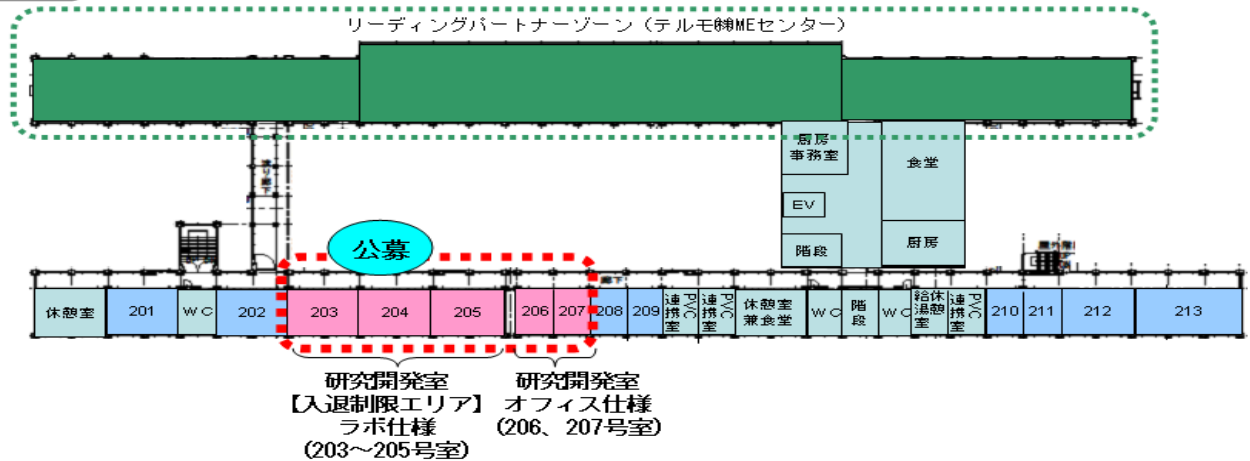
リーディングパートナーゾーン（テルモ㈱MEセンター）

厨房事務室

食堂

EV

階段

厨房

公募

休憩室

201

WC

202

203

204

205

206

207

208

209

連携室

PVC連携室

PVC休憩室兼食堂

WC

階段

WC

給湯休憩室

連携室

PVC

210

211

212

213

研究開発室
【入退制限エリア】
ラボ仕様
（203～205号室）

研究開発室
オフィス仕様
（206、207号室）